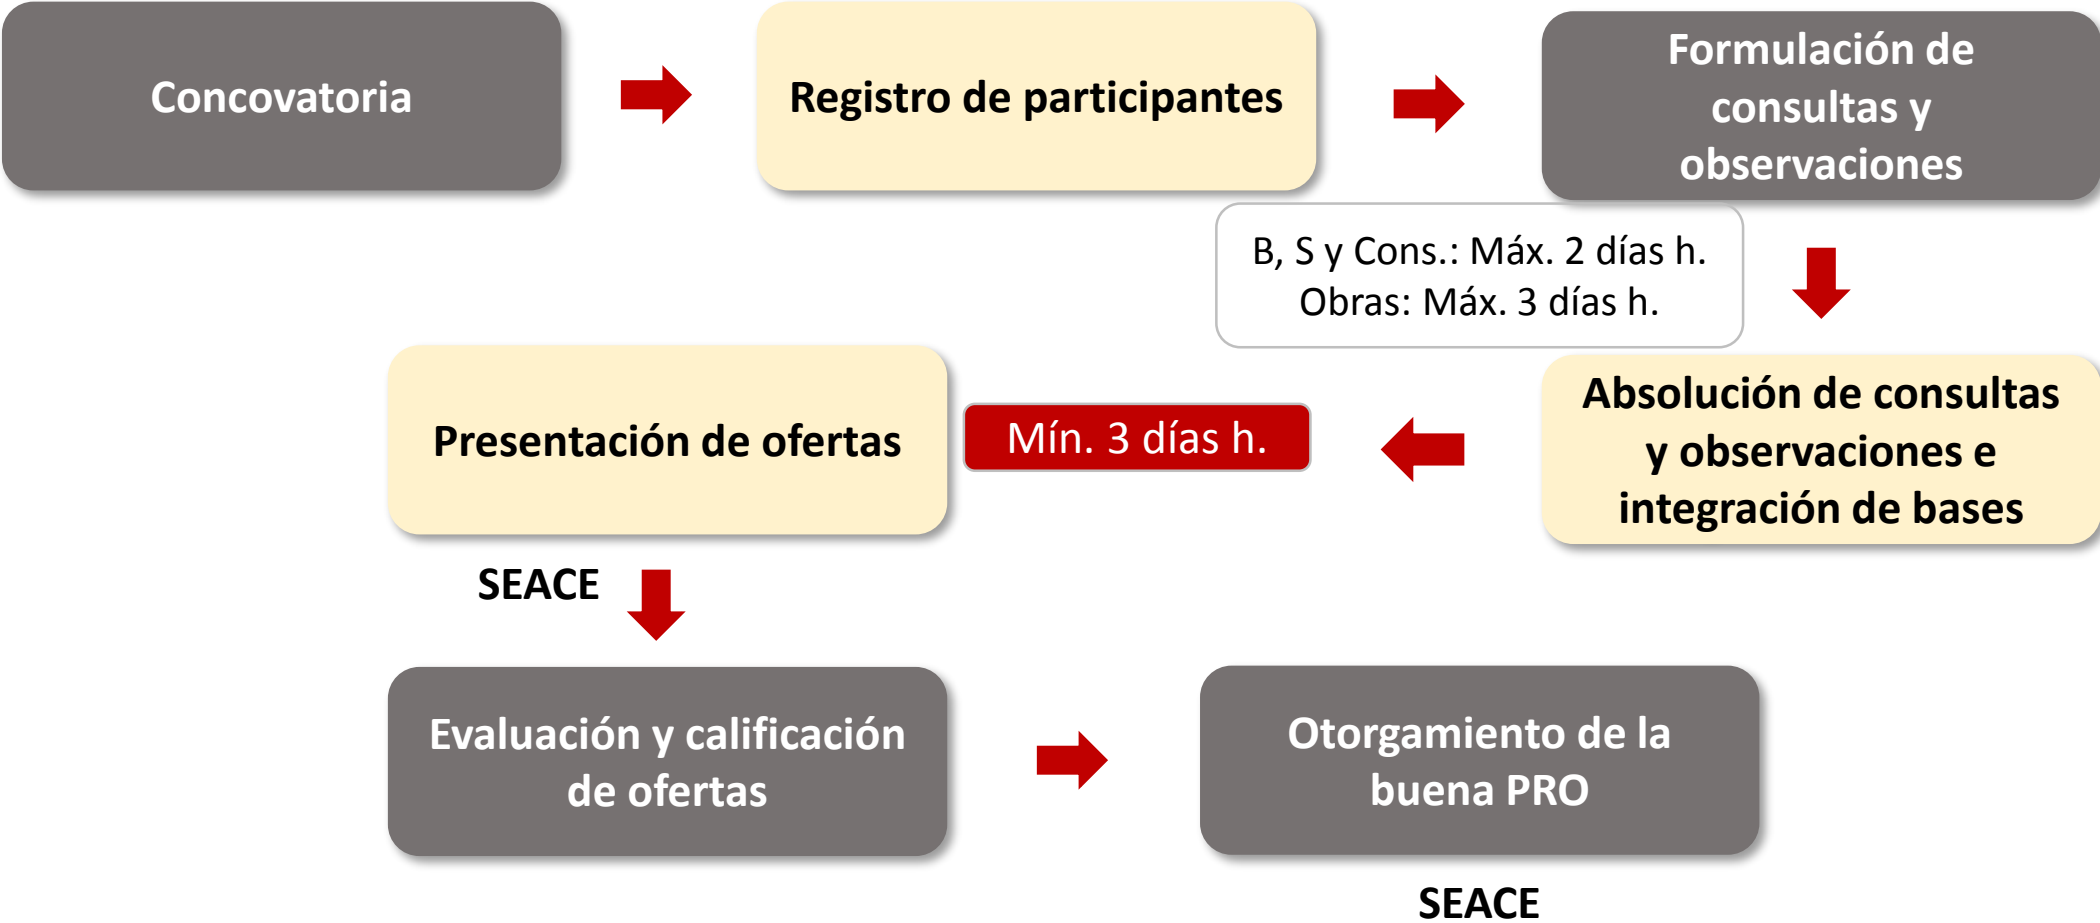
Concovatoria

Registro de participantes

Formulación de consultas y observaciones

B, S y Cons.: Máx. 2 días h.
Obras: Máx. 3 días h.

Absolución de consultas y observaciones e integración de bases

Mín. 3 días h.

Presentación de ofertas

SEACE

Evaluación y calificación de ofertas

Otorgamiento de la buena PRO

SEACE